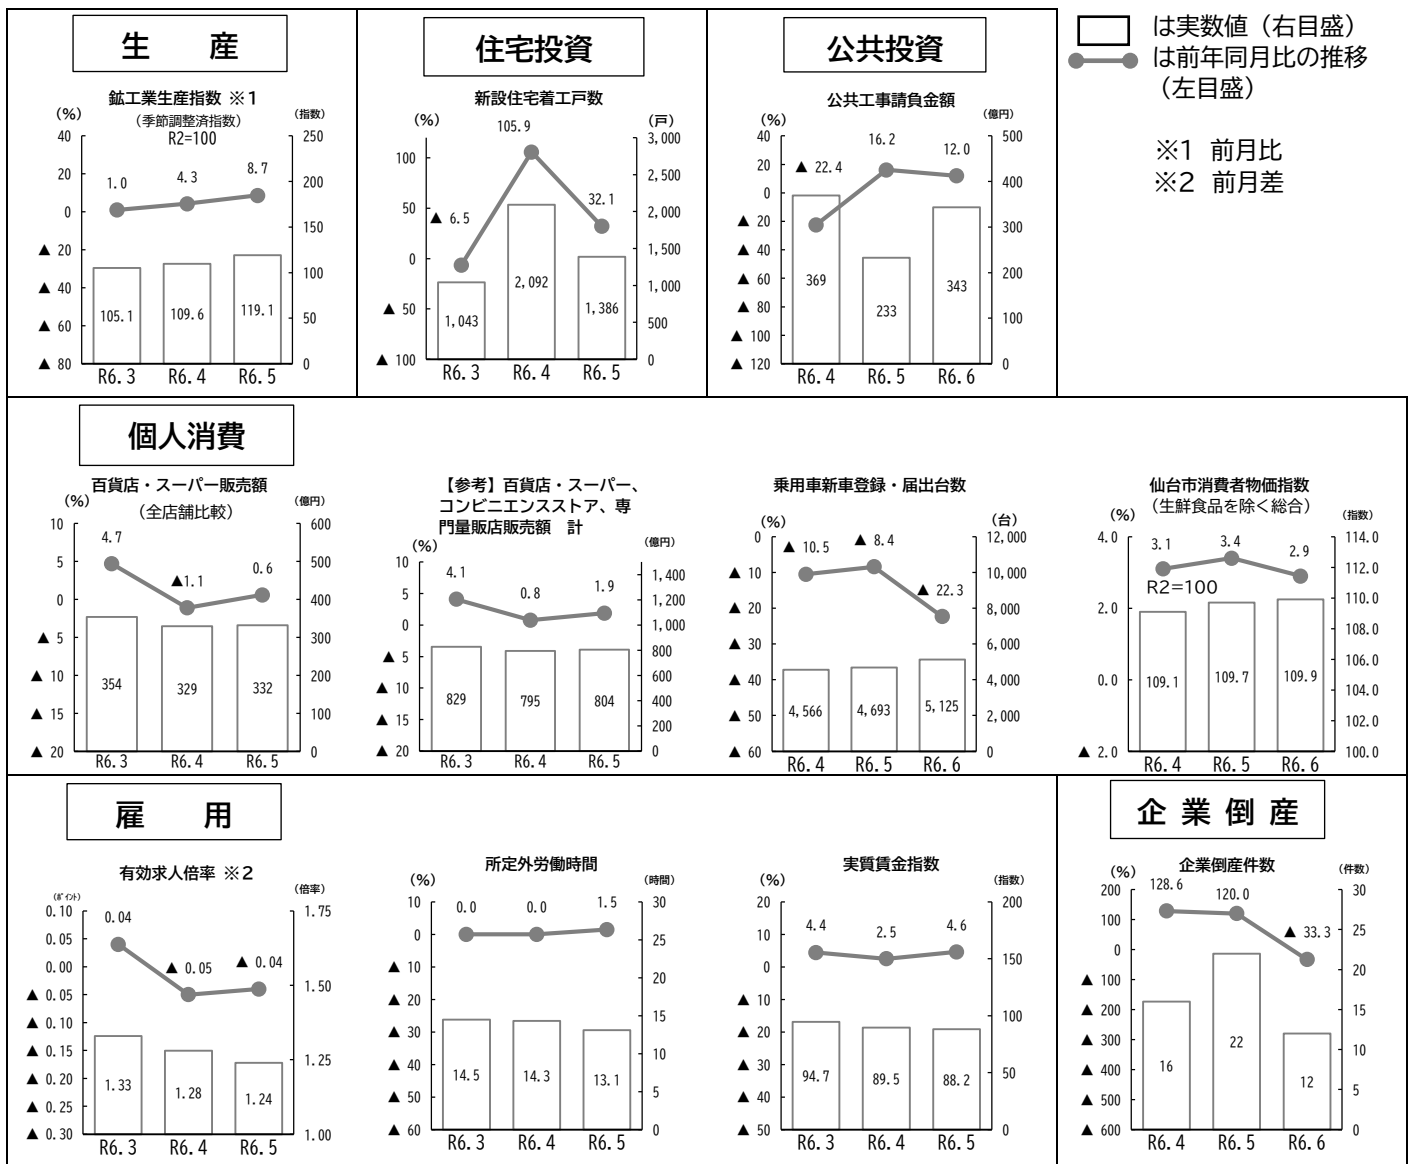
生　産

鉱工業生産指数 ※1
(季節調整済指数)
R2=100
(%)
(指数)
40
20
0
▲ 20
▲ 40
▲ 60
▲ 80
250
200
150
100
50
0
1.0
4.3
8.7
105.1
109.6
119.1
R6.3
R6.4
R6.5

住宅投資

新設住宅着工戸数
(%)
(戸)
100
50
0
▲ 50
▲ 100
3,000
2,500
2,000
1,500
1,000
500
0
▲ 6.5
105.9
32.1
1,043
2,092
1,386
R6.3
R6.4
R6.5

公共投資

公共工事請負金額
(%)
(億円)
40
20
0
▲ 20
▲ 40
▲ 60
▲ 80
▲ 100
▲ 120
500
400
300
200
100
0
▲ 22.4
16.2
12.0
369
233
343
R6.4
R6.5
R6.6

は実数値（右目盛）
は前年同月比の推移（左目盛）

※1 前月比
※2 前月差

個人消費

百貨店・スーパー販売額
(全店舗比較)
(%)
(億円)
10
5
0
▲ 5
▲ 10
▲ 15
▲ 20
600
500
400
300
200
100
0
4.7
▲1.1
0.6
354
329
332
R6.3
R6.4
R6.5

【参考】百貨店・スーパー、コンビニエンスストア、専門量販店販売額 計
(%)
(億円)
10
5
0
▲ 5
▲ 10
▲ 15
▲ 20
1,400
1,200
1,000
800
600
400
200
0
4.1
0.8
1.9
829
795
804
R6.3
R6.4
R6.5

乗用車新車登録・届出台数
(%)
(台)
0
▲ 10
▲ 20
▲ 30
▲ 40
▲ 50
▲ 60
12,000
10,000
8,000
6,000
4,000
2,000
0
▲ 10.5
▲ 8.4
▲ 22.3
4,566
4,693
5,125
R6.4
R6.5
R6.6

仙台市消費者物価指数
(生鮮食品を除く総合)
(%)
(指数)
4.0
2.0
0.0
▲ 2.0
114.0
112.0
110.0
108.0
106.0
104.0
102.0
100.0
3.1
3.4
2.9
R2=100
109.1
109.7
109.9
R6.4
R6.5
R6.6

雇　用

有効求人倍率 ※2
(ﾎﾟｲﾝﾄ)
(倍率)
0.10
0.05
0.00
▲ 0.05
▲ 0.10
▲ 0.15
▲ 0.20
▲ 0.25
▲ 0.30
1.75
1.50
1.25
1.00
0.04
▲ 0.05
▲ 0.04
1.33
1.28
1.24
R6.3
R6.4
R6.5

所定外労働時間
(%)
(時間)
10
0
▲ 10
▲ 20
▲ 30
▲ 40
▲ 50
▲ 60
30
25
20
15
10
5
0
0.0
0.0
1.5
14.5
14.3
13.1
R6.3
R6.4
R6.5

実質賃金指数
(%)
(指数)
20
10
0
▲ 10
▲ 20
▲ 30
▲ 40
▲ 50
200
150
100
50
0
4.4
2.5
4.6
94.7
89.5
88.2
R6.3
R6.4
R6.5

企業倒産

企業倒産件数
(%)
(件数)
200
100
0
▲ 100
▲ 200
▲ 300
▲ 400
▲ 500
▲ 600
30
25
20
15
10
5
0
128.6
120.0
▲ 33.3
16
22
12
R6.4
R6.5
R6.6